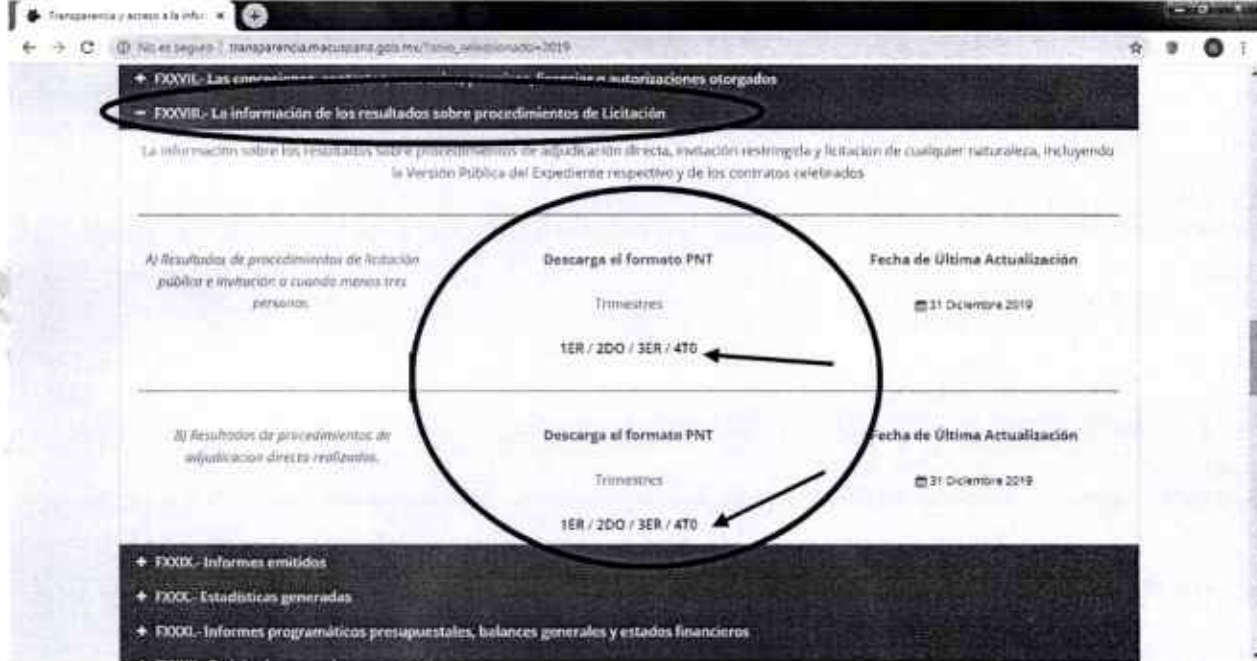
Transparencia y acceso a la infor ×

No es seguro | transparencia.macuspana.gob.mx/?anio_seleccionado=2019

+ FXXVII.- Las concesiones, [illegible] permisos, licencias o autorizaciones otorgados

− FXXVIII.- La información de los resultados sobre procedimientos de Licitación

La información sobre los resultados sobre procedimientos de adjudicación directa, invitación restringida y licitación de cualquier naturaleza, incluyendo la Versión Pública del Expediente respectivo y de los contratos celebrados

A) Resultados de procedimientos de licitación pública e invitación a cuando menos tres personas.

Descarga el formato PNT

Trimestres

1ER / 2DO / 3ER / 4TO

Fecha de Última Actualización

31 Diciembre 2019

B) Resultados de procedimientos de adjudicación directa realizados.

Descarga el formato PNT

Trimestres

1ER / 2DO / 3ER / 4TO

Fecha de Última Actualización

31 Diciembre 2019

+ FXXIX.- Informes emitidos

+ FXXX.- Estadísticas generadas

+ FXXXI.- Informes programáticos presupuestales, balances generales y estados financieros